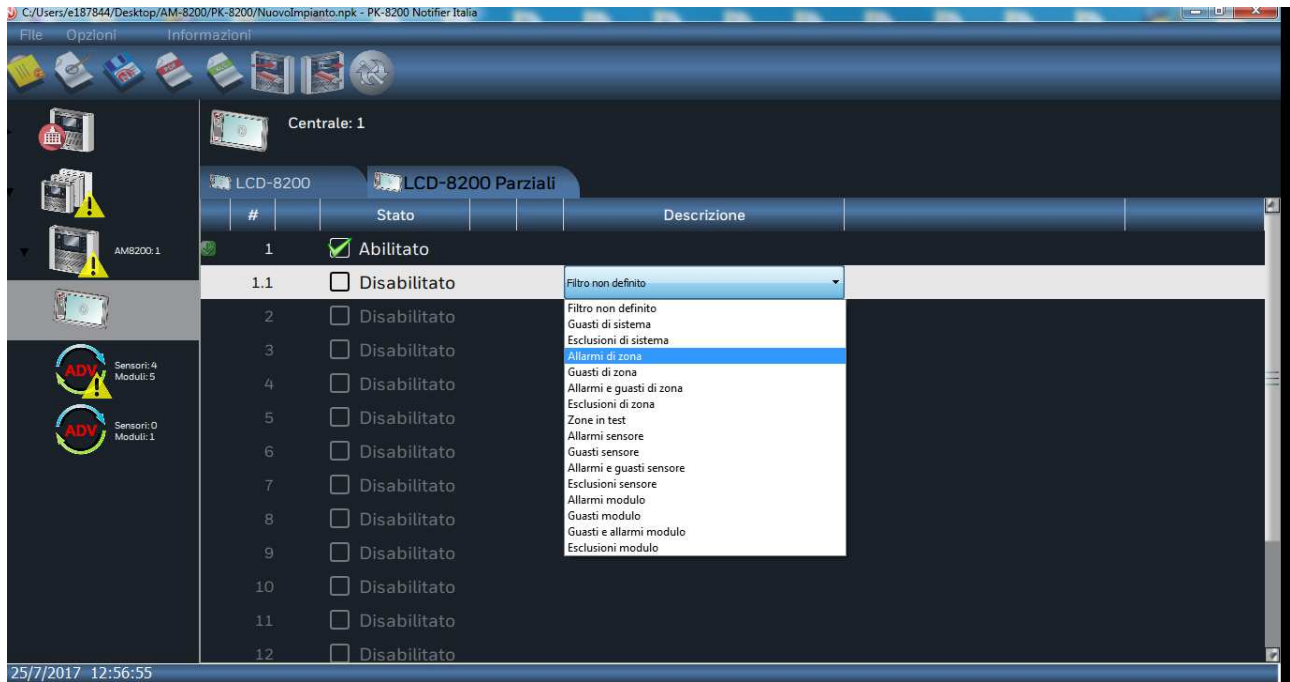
C:/Users/e187844/Desktop/AM-8200/PK-8200/NuovoImpianto.npk - PK-8200 Notifier Italia

File Opzioni Informazioni

AM8200: 1

Sensori: 4
Moduli: 5

Sensori: 0
Moduli: 1

Centrale: 1

LCD-8200 LCD-8200 Parziali

| # | Stato | Descrizione |
|---|---|---|
| 1 | Abilitato | |
| 1.1 | Disabilitato | Filtro non definito |
| 2 | Disabilitato | |
| 3 | Disabilitato | |
| 4 | Disabilitato | |
| 5 | Disabilitato | |
| 6 | Disabilitato | |
| 7 | Disabilitato | |
| 8 | Disabilitato | |
| 9 | Disabilitato | |
| 10 | Disabilitato | |
| 11 | Disabilitato | |
| 12 | Disabilitato | |

Filtro non definito
Guasti di sistema
Esclusioni di sistema
Allarmi di zona
Guasti di zona
Allarmi e guasti di zona
Esclusioni di zona
Zone in test
Allarmi sensore
Guasti sensore
Allarmi e guasti sensore
Esclusioni sensore
Allarmi modulo
Guasti modulo
Guasti e allarmi modulo
Esclusioni modulo

25/7/2017 12:56:55